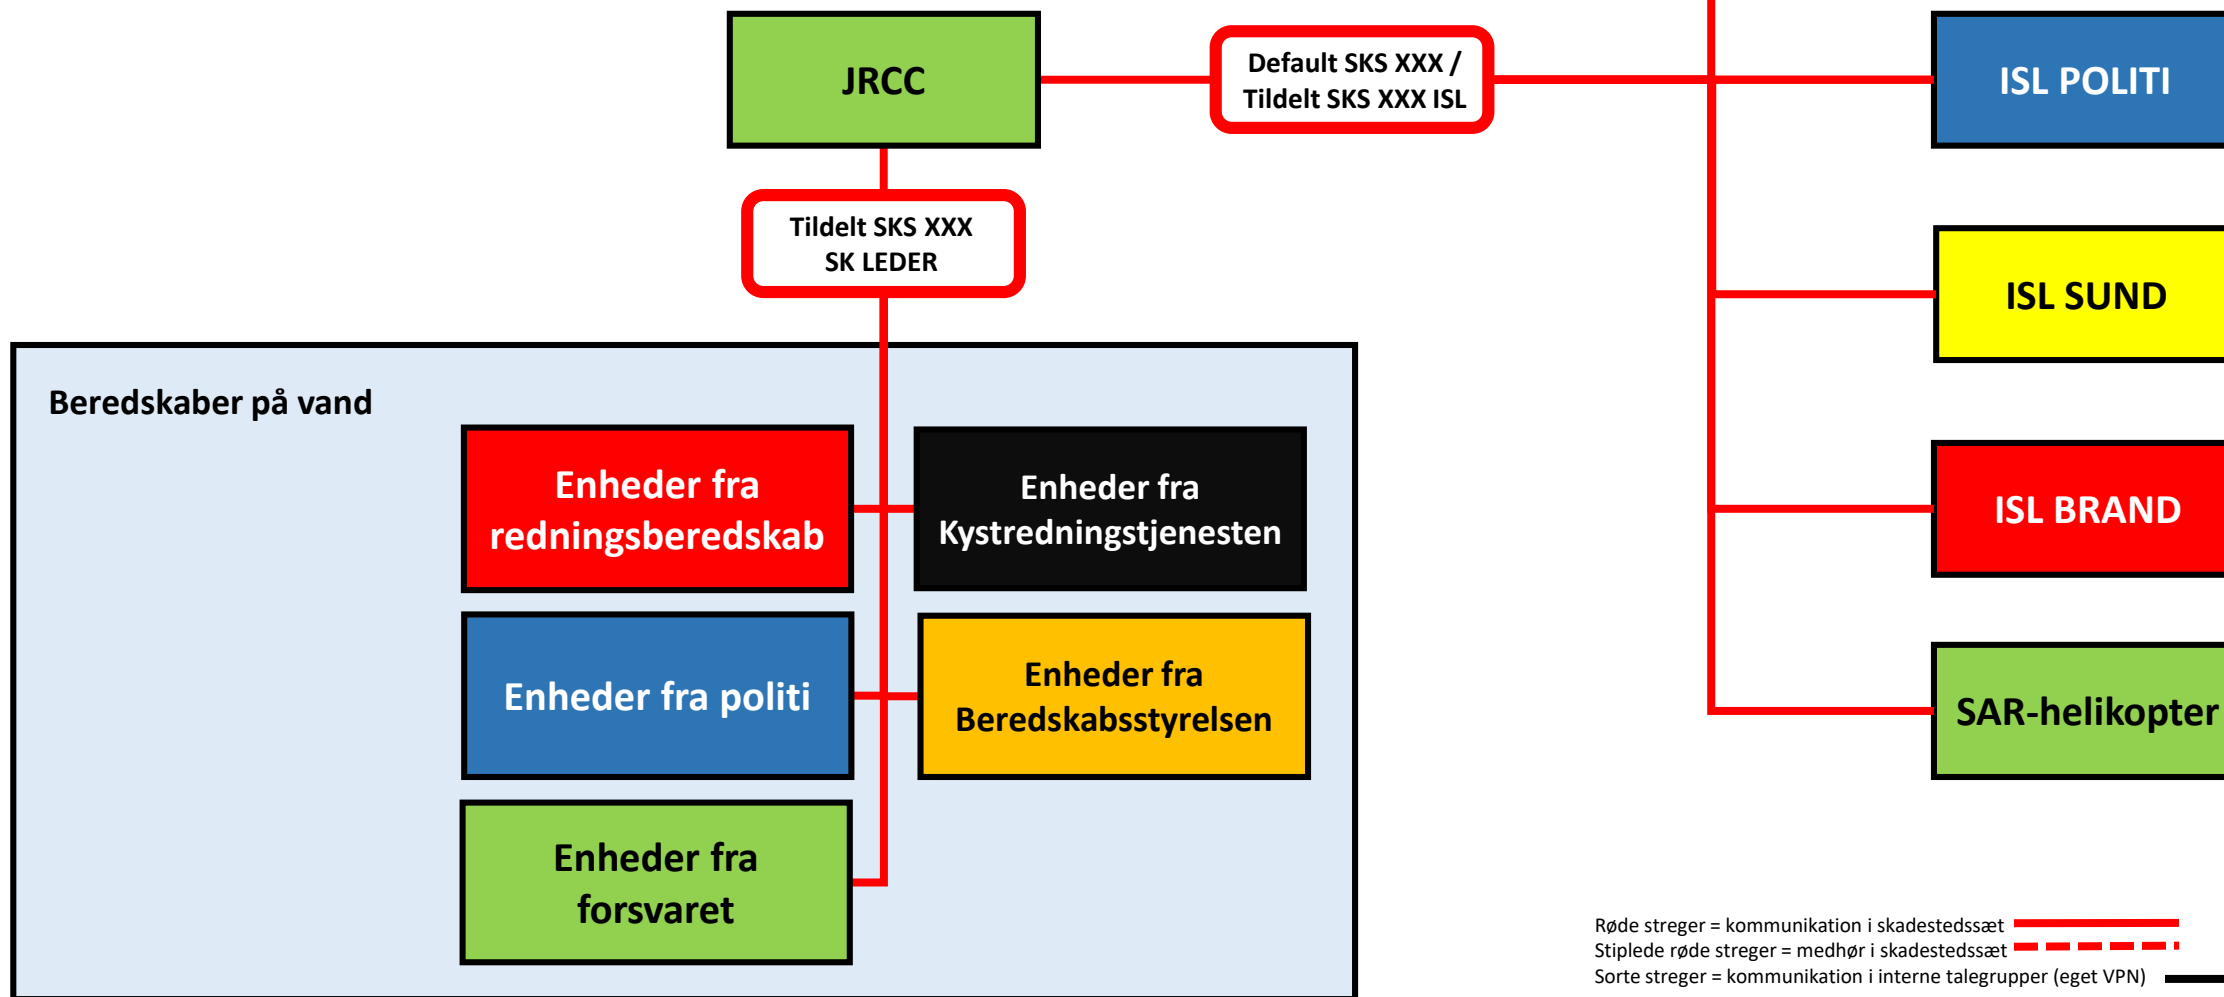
JRCC

Default SKS XXX / Tildelt SKS XXX ISL

ISL POLITI

Tildelt SKS XXX SK LEDER

ISL SUND

Beredskaber på vand

Enheder fra redningsberedskab

Enheder fra Kystredningstjenesten

ISL BRAND

Enheder fra politi

Enheder fra Beredskabsstyrelsen

SAR-helikopter

Enheder fra forsvaret

Røde streger = kommunikation i skadestedssæt
Stiplede røde streger = medhør i skadestedssæt
Sorte streger = kommunikation i interne talegrupper (eget VPN)